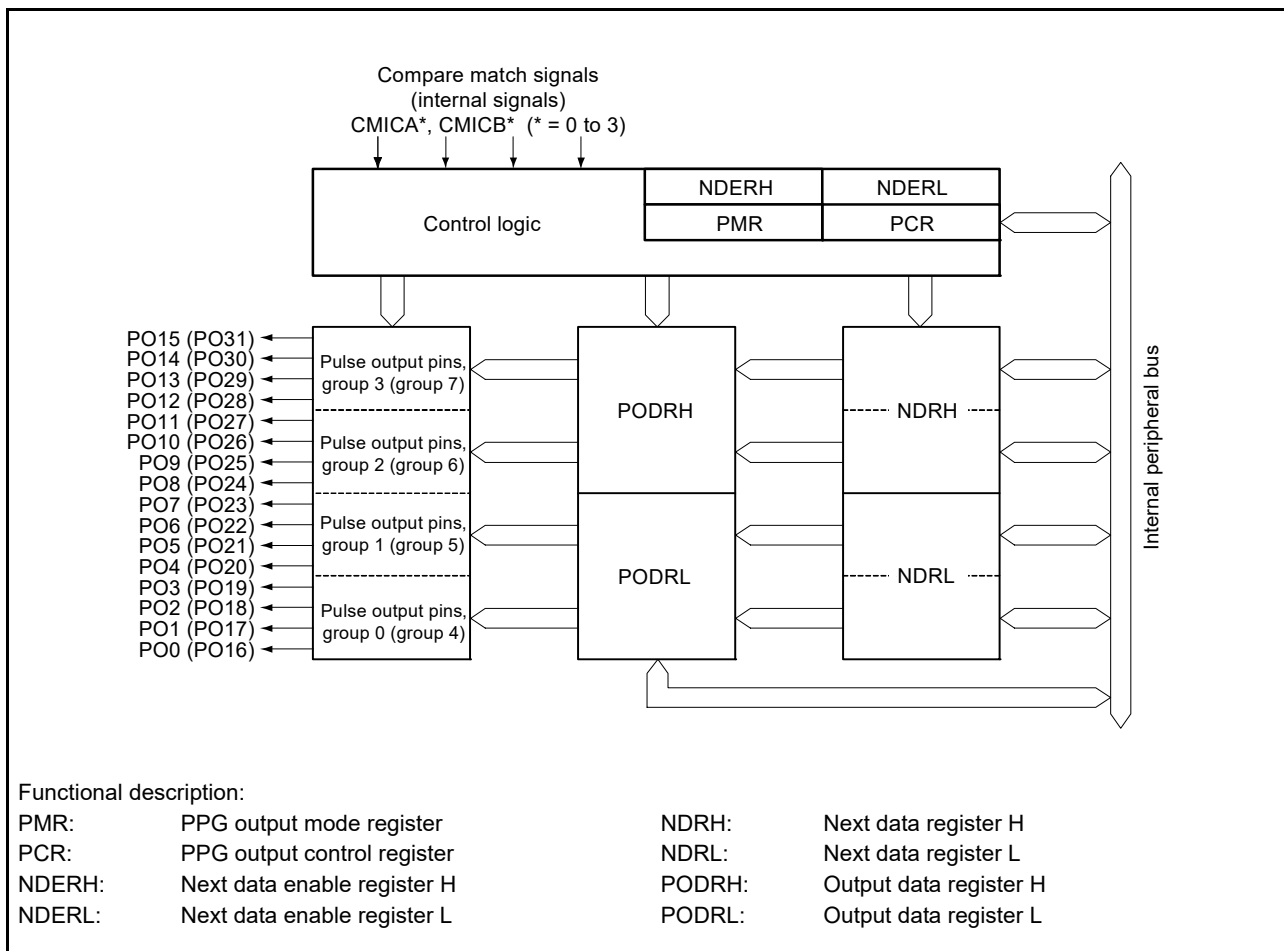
Compare match signals
(internal signals)
CMICA*, CMICB* (* = 0 to 3)

Control logic

NDERH
NDERL
PMR
PCR

PO15 (PO31)
PO14 (PO30)
PO13 (PO29)
PO12 (PO28)
PO11 (PO27)
PO10 (PO26)
PO9 (PO25)
PO8 (PO24)
PO7 (PO23)
PO6 (PO22)
PO5 (PO21)
PO4 (PO20)
PO3 (PO19)
PO2 (PO18)
PO1 (PO17)
PO0 (PO16)

Pulse output pins, group 3 (group 7)
Pulse output pins, group 2 (group 6)
Pulse output pins, group 1 (group 5)
Pulse output pins, group 0 (group 4)

PODRH
PODRL
NDRH
NDRL

Internal peripheral bus

Functional description:

PMR: PPG output mode register
PCR: PPG output control register
NDERH: Next data enable register H
NDERL: Next data enable register L

NDRH: Next data register H
NDRL: Next data register L
PODRH: Output data register H
PODRL: Output data register L